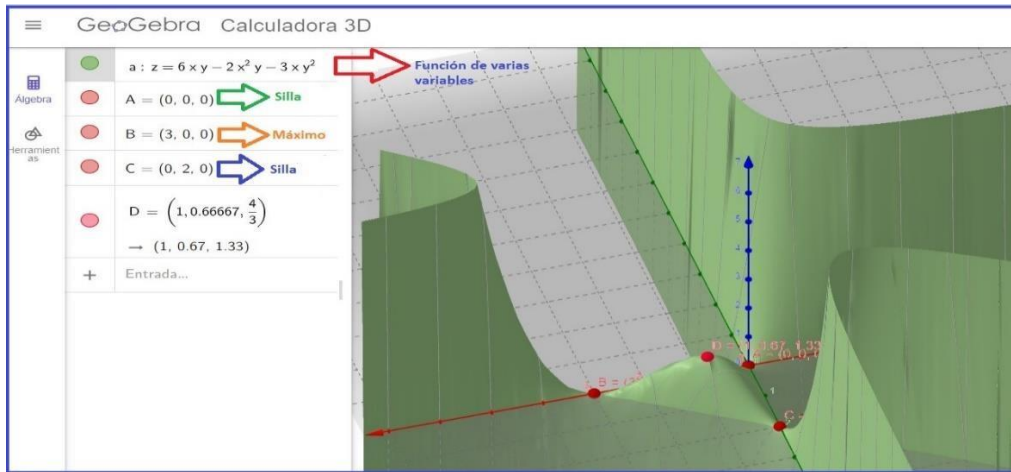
GeoGebra Calculadora 3D

Álgebra

Herramientas

$a : z = 6xy - 2x^2y - 3xy^2$ Función de varias variables

$A = (0, 0, 0)$ Silla

$B = (3, 0, 0)$ Máximo

$C = (0, 2, 0)$ Silla

$D = \left(1, 0.66667, \frac{4}{3}\right)$

$\rightarrow (1, 0.67, 1.33)$

+ Entrada...

D = (1, 0.67, 1.33)

A = (0, 0, 0)

B = (3

C

1